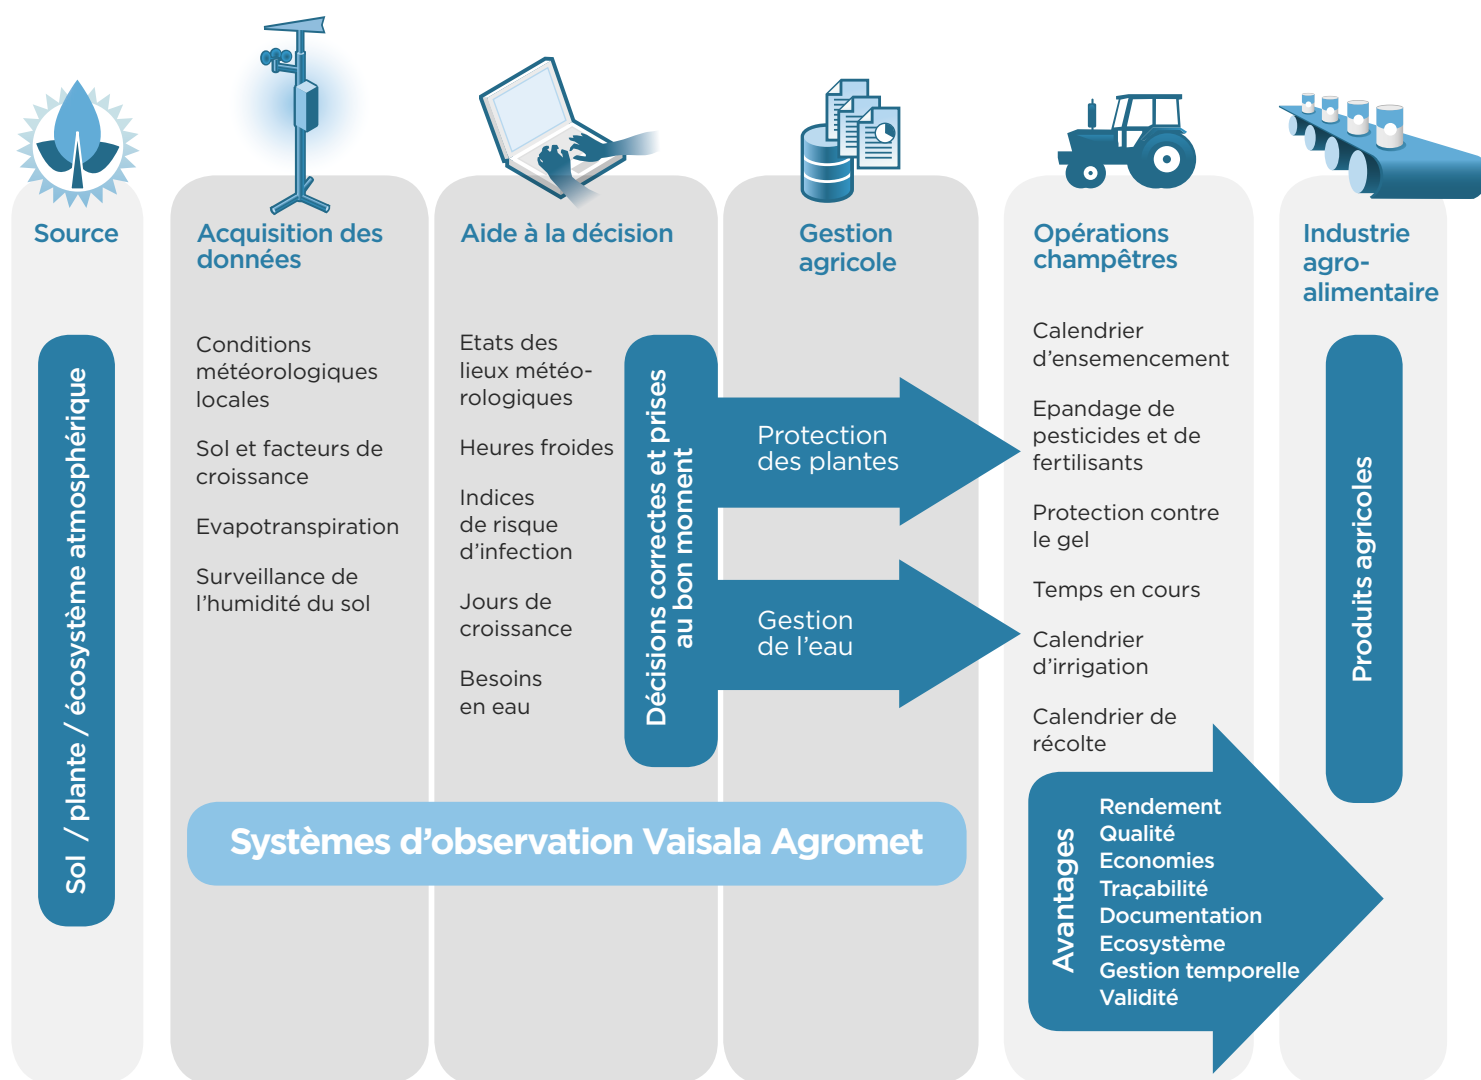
Source

Sol / plante / écosystème atmosphérique

Acquisition des données

Conditions météorologiques locales

Sol et facteurs de croissance

Evapotranspiration

Surveillance de l'humidité du sol

Aide à la décision

Etats des lieux météorologiques

Heures froides

Indices de risque d'infection

Jours de croissance

Besoins en eau

Décisions correctes et prises au bon moment

Gestion agricole

Protection des plantes

Gestion de l'eau

Opérations champêtres

Calendrier d'ensemencement

Epandage de pesticides et de fertilisants

Protection contre le gel

Temps en cours

Calendrier d'irrigation

Calendrier de récolte

Industrie agro-alimentaire

Produits agricoles

Systèmes d'observation Vaisala Agromet

Avantages

Rendement
Qualité
Economies
Traçabilité
Documentation
Ecosystème
Gestion temporelle
Validité